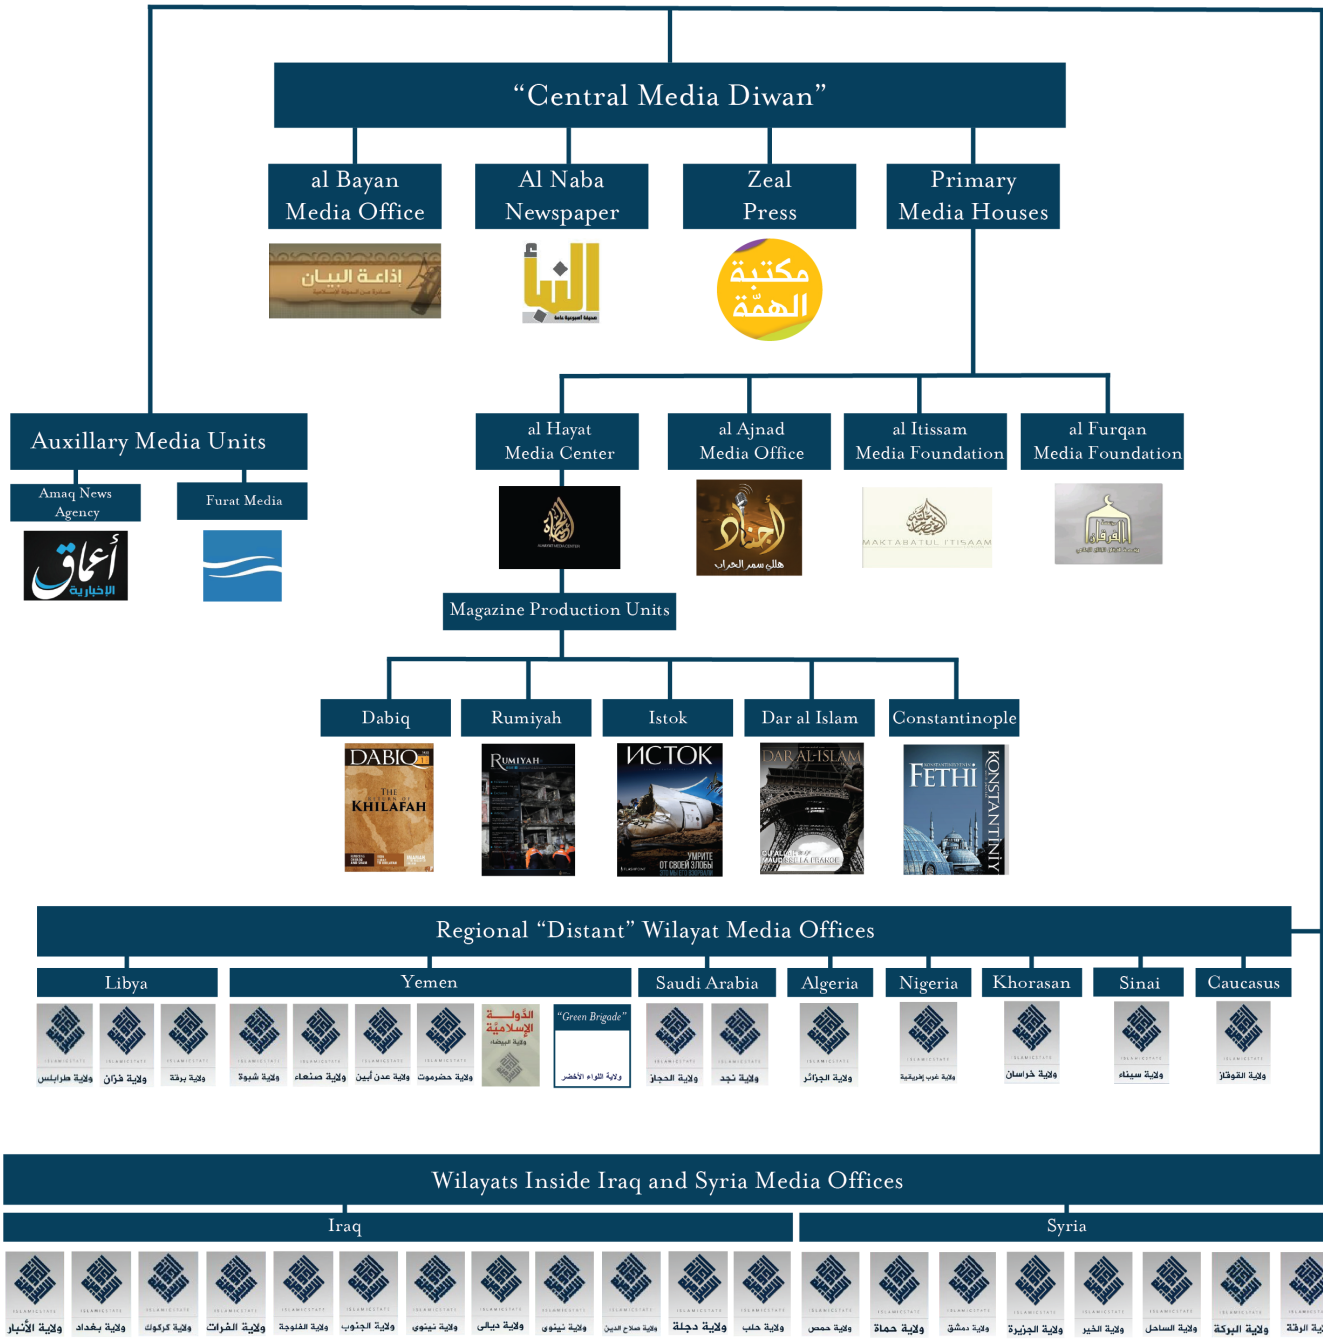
“Central Media Diwan”

al Bayan Media Office

إذاعة البيان

Al Naba Newspaper

النبأ

Zeal Press

مكتبة الهمة

Primary Media Houses

Auxillary Media Units

Amaq News Agency

أعماق الإخبارية

Furat Media

al Hayat Media Center

al Ajnad Media Office

أجناد

al Itissam Media Foundation

MAKTABATUL I'TISAAM

al Furqan Media Foundation

الفرقان

Magazine Production Units

Dabiq

DABIQ

THE KHILAFAH

Rumiyah

RUMIYAH

Istok

ИСТОК

Dar al Islam

DAR AL-ISLAM

Constantinople

FETHI

KONSTANTINIYYE

Regional “Distant” Wilayat Media Offices

Libya

ولاية طرابلس

ولاية فزان

ولاية برقة

Yemen

ولاية شبوة

ولاية صنعاء

ولاية عدن أبين

ولاية حضرموت

الدولة الإسلامية

ولاية البيضاء

“Green Brigade”

ولاية اللواء الأخضر

Saudi Arabia

ولاية الحجاز

ولاية نجد

Algeria

ولاية الجزائر

Nigeria

ولاية غرب إفريقية

Khorasan

ولاية خراسان

Sinai

ولاية سيناء

Caucasus

ولاية القوقاز

Wilayats Inside Iraq and Syria Media Offices

Iraq

Syria

ولاية الأنبار

ولاية بغداد

ولاية كركوك

ولاية الفرات

ولاية الفلوجة

ولاية الجنوب

ولاية نينوى

ولاية ديالى

ولاية نينوى

ولاية صلاح الدين

ولاية دجلة

ولاية حلب

ولاية حمص

ولاية حماة

ولاية دمشق

ولاية الجزيرة

ولاية الخير

ولاية الساحل

ولاية البركة

ولاية الرقة